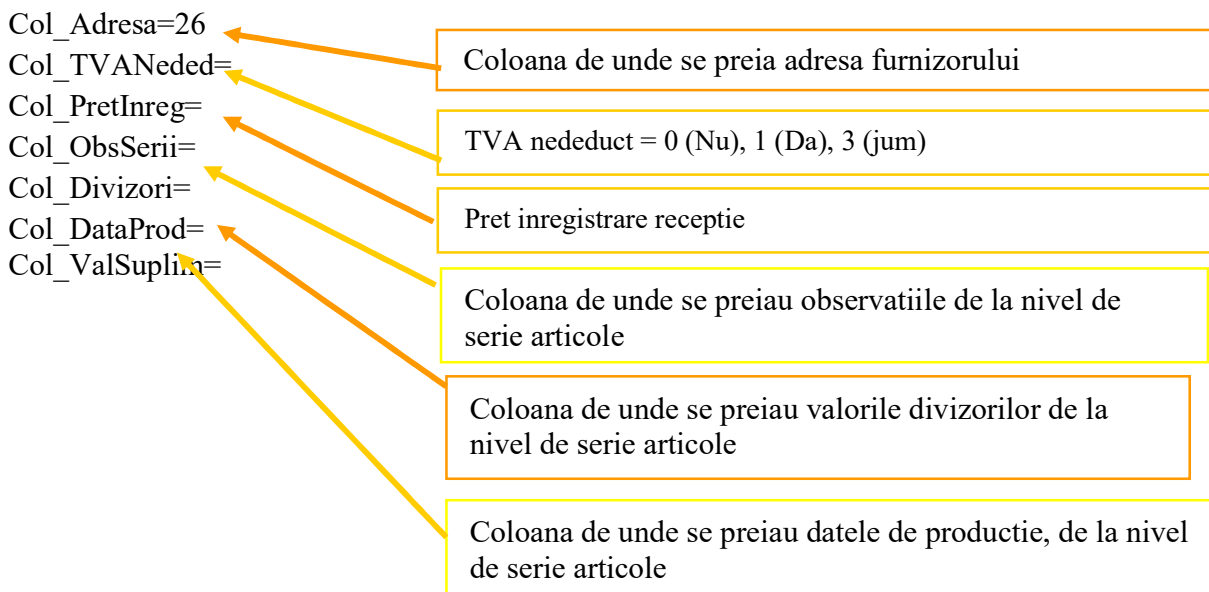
Col_Adresa=26
Col_TVANeded=
Col_PretInreg=
Col_ObsSerii=
Col_Divizori=
Col_DataProd=
Col_ValSuplim=

Coloana de unde se preia adresa furnizorului

TVA nededuct = 0 (Nu), 1 (Da), 3 (jum)

Pret inregistrare receptie

Coloana de unde se preiau observatiile de la nivel de serie articole

Coloana de unde se preiau valorile divizorilor de la nivel de serie articole

Coloana de unde se preiau datele de productie, de la nivel de serie articole